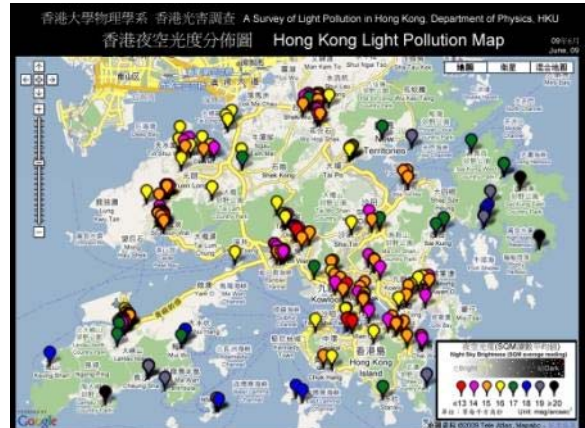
香港大學物理學系 香港光害調查 A Survey of Light Pollution in Hong Kong, Department of Physics, HKU

香港夜空光度分佈圖 Hong Kong Light Pollution Map

09年6月
June, 09

地圖 衛星 混合地圖

Territories

Kowloon

Hong Kong Island

夜空光度(SQM讀數平均值)
Night Sky Brightness (SQM average reading)

≤13 14 15 16 17 18 19 ≥20

Google

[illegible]